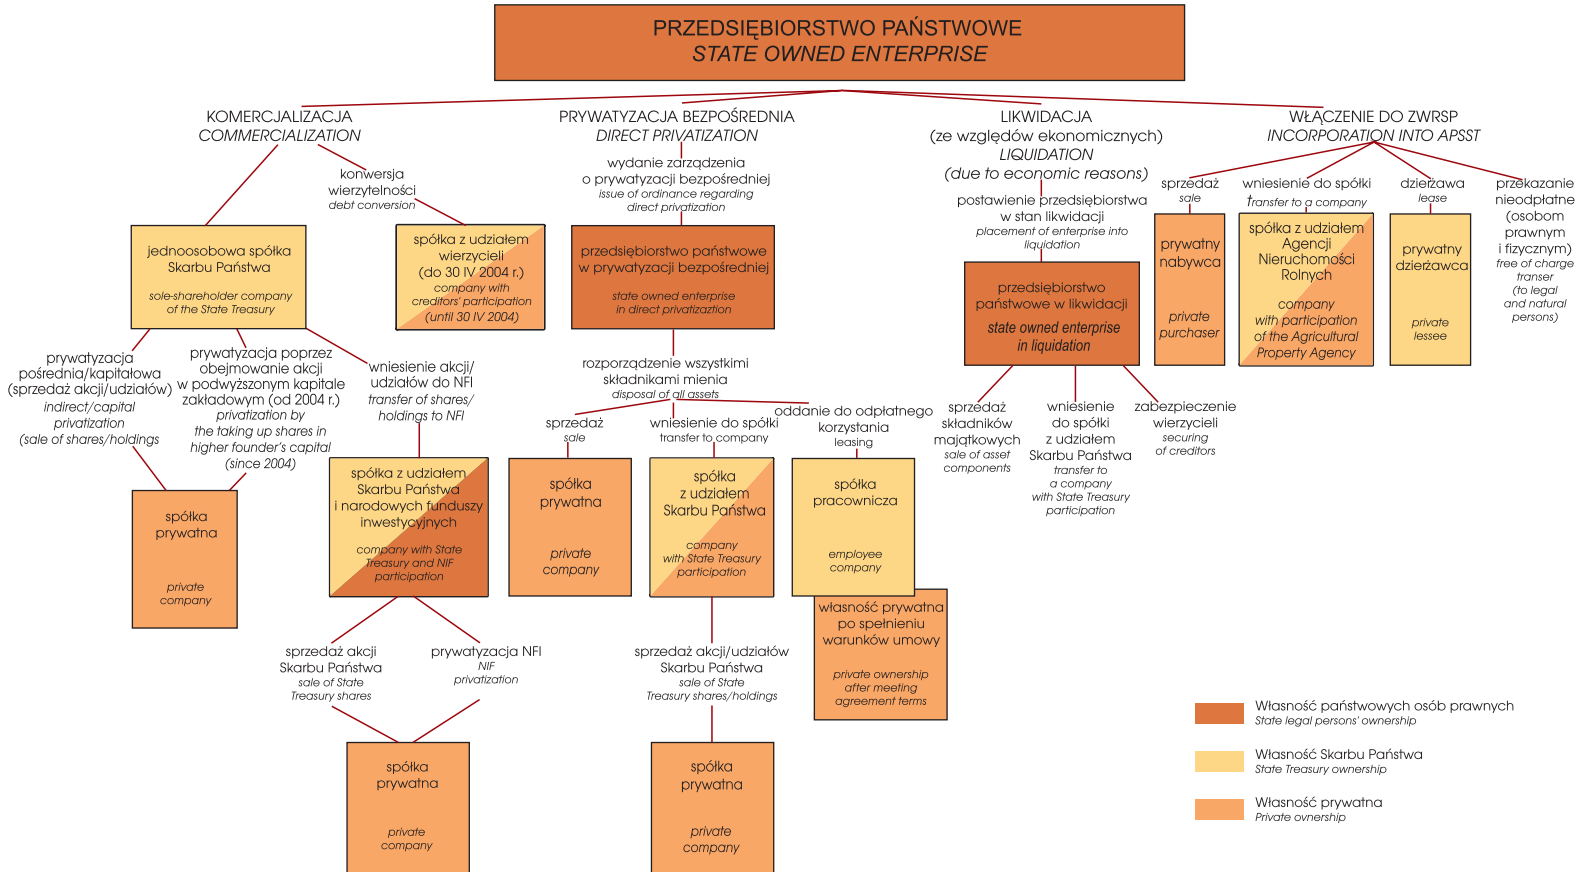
PRZEDSIĘBIORSTWO PAŃSTWOWE
STATE OWNED ENTERPRISE

KOMERCJALIZACJA
COMMERCIALIZATION

PRYWATYZACJA BEZPOŚREDNIA
DIRECT PRIVATIZATION

LIKWIDACJA
(ze względów ekonomicznych)
LIQUIDATION
(due to economic reasons)

WŁĄCZENIE DO ZWRSP
INCORPORATION INTO APSST

konwersja wierzytelności
debt conversion

jednoosobowa spółka Skarbu Państwa
sole-shareholder company of the State Treasury

spółka z udziałem wierzycieli (do 30 IV 2004 r.)
company with creditors' participation (until 30 IV 2004)

wydanie zarządzenia o prywatyzacji bezpośredniej
issue of ordinance regarding direct privatization

przedsiębiorstwo państwowe w prywatyzacji bezpośredniej
state owned enterprise in direct privatizaztion

postawienie przedsiębiorstwa w stan likwidacji
placement of enterprise into liquidation

przedsiębiorstwo państwowe w likwidacji
state owned enterprise in liquidation

sprzedaż
sale

wniesienie do spółki
transfer to a company

dzierżawa
lease

przekazanie nieodpłatne (osobom prawnym i fizycznym)
free of charge transer (to legal and natural persons)

prywatny nabywca
private purchaser

spółka z udziałem Agencji Nieruchomości Rolnych
company with participation of the Agricultural Property Agency

prywatny dzierżawca
private lessee

prywatyzacja pośrednia/kapitałowa (sprzedaż akcji/udziałów)
indirect/capital privatization (sale of shares/holdings

prywatyzacja poprzez obejmowanie akcji w podwyższonym kapitale zakładowym (od 2004 r.)
privatization by the taking up shares in higher founder's capital (since 2004)

wniesienie akcji/udziałów do NFI
transfer of shares/holdings to NFI

spółka prywatna
private company

spółka z udziałem Skarbu Państwa i narodowych funduszy inwestycyjnych
company with State Treasury and NIF participation

rozporządzenie wszystkimi składnikami mienia
disposal of all assets

sprzedaż
sale

wniesienie do spółki
transfer to company

oddanie do odpłatnego korzystania
leasing

spółka prywatna
private company

spółka z udziałem Skarbu Państwa
company with State Treasury participation

spółka pracownicza
employee company

własność prywatna po spełnieniu warunków umowy
private ownership after meeting agreement terms

sprzedaż składników majątkowych
sale of asset components

wniesienie do spółki z udziałem Skarbu Państwa
transfer to a company with State Treasury participation

zabezpieczenie wierzycieli
securing of creditors

sprzedaż akcji Skarbu Państwa
sale of State Treasury shares

prywatyzacja NFI
NIF privatization

sprzedaż akcji/udziałów Skarbu Państwa
sale of State Treasury shares/holdings

spółka prywatna
private company

spółka prywatna
private company

Własność państwowych osób prawnych
State legal persons' ownership

Własność Skarbu Państwa
State Treasury ownership

Własność prywatna
Private ownership